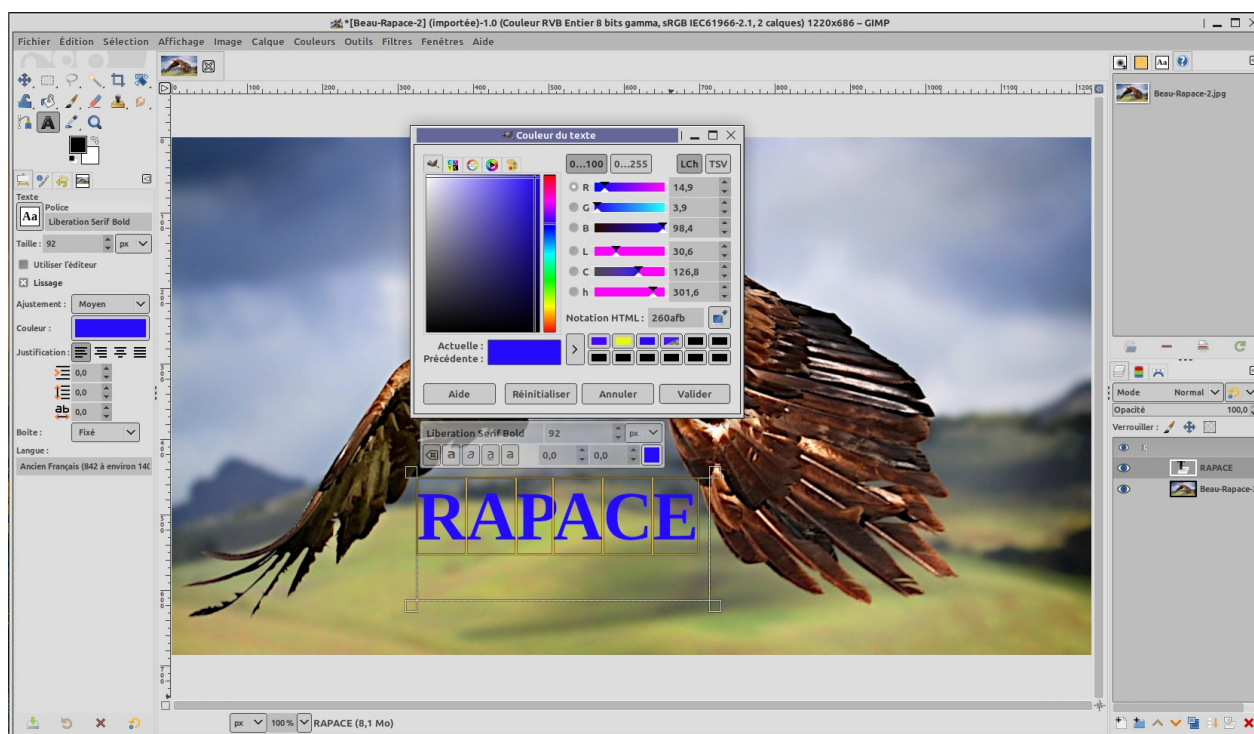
*[Beau-Rapace-2] (importée)-1.0 (Couleur RVB Entier 8 bits gamma, sRGB IEC61966-2.1, 2 calques) 1220x686 – GIMP

Fichier Édition Sélection Affichage Image Calque Couleurs Outils Filtres Fenêtres Aide

Texte
Police
Liberation Serif Bold
Taille : 92 px
Utiliser l'éditeur
Lissage
Ajustement : Moyen
Couleur :
Justification :
0,0
0,0
0,0
Boîte : Fixé
Langue :
Ancien Français (842 à environ 14C

Couleur du texte
0...100 0...255 LCh TSV
R 14,9
G 3,9
B 98,4
L 30,6
C 126,8
h 301,6
Notation HTML : 260afb
Actuelle :
Précédente :
Aide Réinitialiser Annuler Valider

Liberation Serif Bold 92 px
0,0 0,0

RAPACE

Beau-Rapace-2.jpg
Mode Normal
Opacité 100,0
Verrouiller :
RAPACE
Beau-Rapace-2

px 100% RAPACE (8,1 Mo)